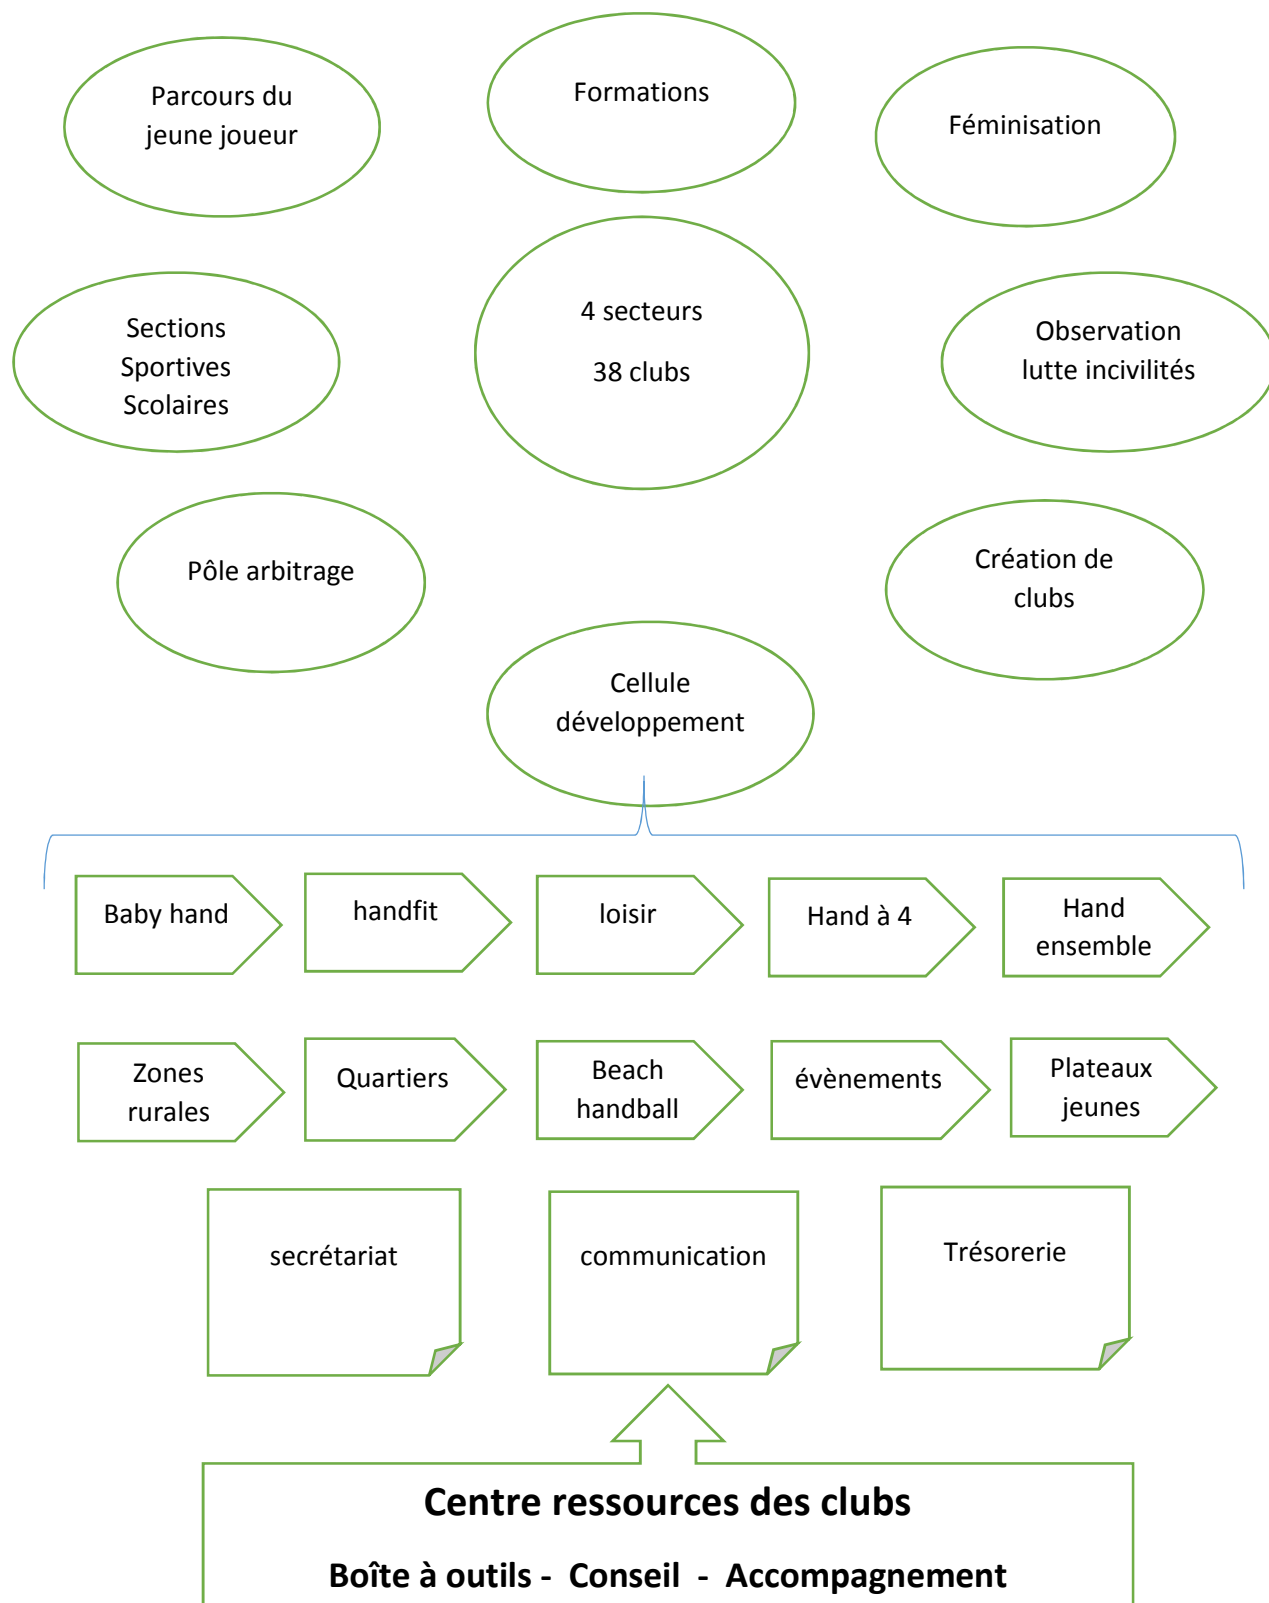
Parcours du jeune joueur

Formations

Féminisation

Sections Sportives Scolaires

4 secteurs

38 clubs

Observation lutte incivilités

Pôle arbitrage

Création de clubs

Cellule développement

Baby hand

handfit

loisir

Hand à 4

Hand ensemble

Zones rurales

Quartiers

Beach handball

évènements

Plateaux jeunes

secrétariat

communication

Trésorerie

Centre ressources des clubs

Boîte à outils - Conseil - Accompagnement